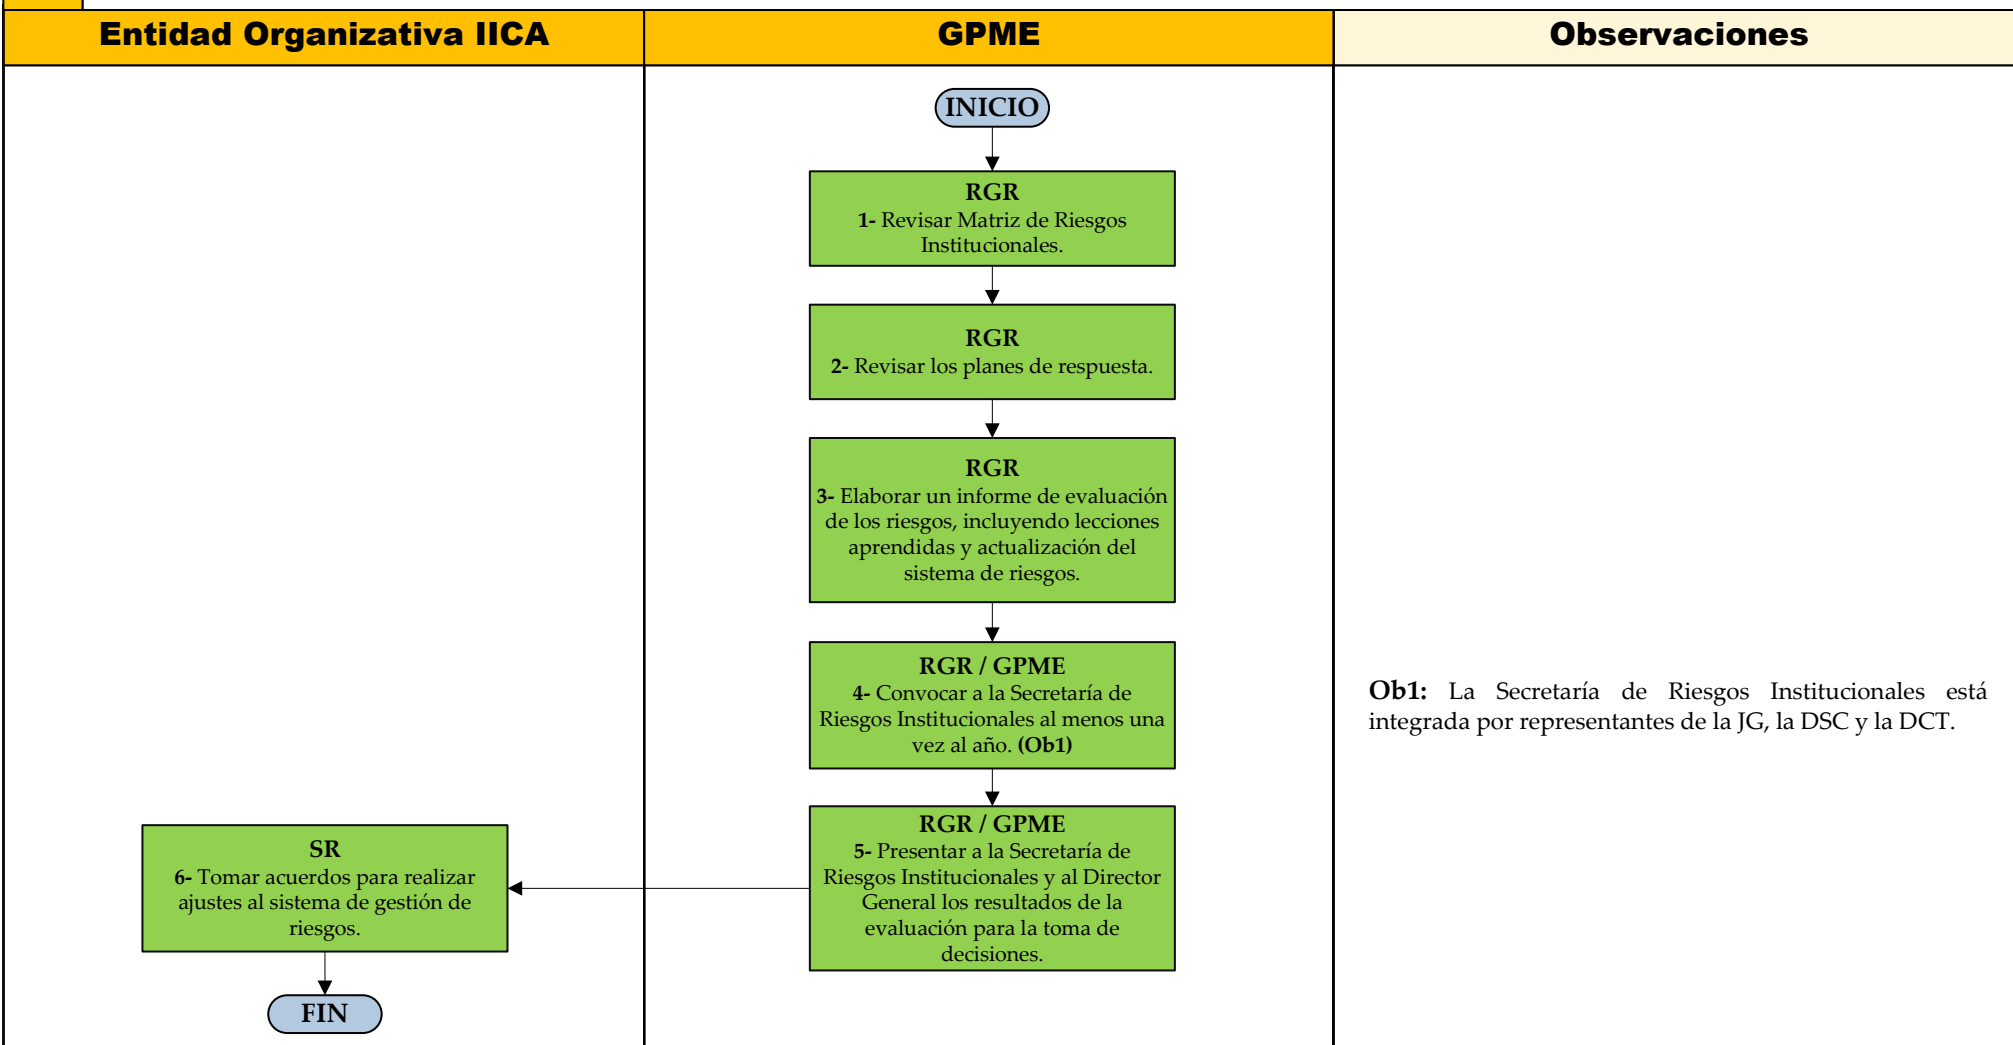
Entidad Organizativa IICA

GPME

Observaciones

INICIO

RGR
1- Revisar Matriz de Riesgos Institucionales.

RGR
2- Revisar los planes de respuesta.

RGR
3- Elaborar un informe de evaluación de los riesgos, incluyendo lecciones aprendidas y actualización del sistema de riesgos.

RGR / GPME
4- Convocar a la Secretaría de Riesgos Institucionales al menos una vez al año. (Ob1)

RGR / GPME
5- Presentar a la Secretaría de Riesgos Institucionales y al Director General los resultados de la evaluación para la toma de decisiones.

SR
6- Tomar acuerdos para realizar ajustes al sistema de gestión de riesgos.

FIN

Ob1: La Secretaría de Riesgos Institucionales está integrada por representantes de la JG, la DSC y la DCT.